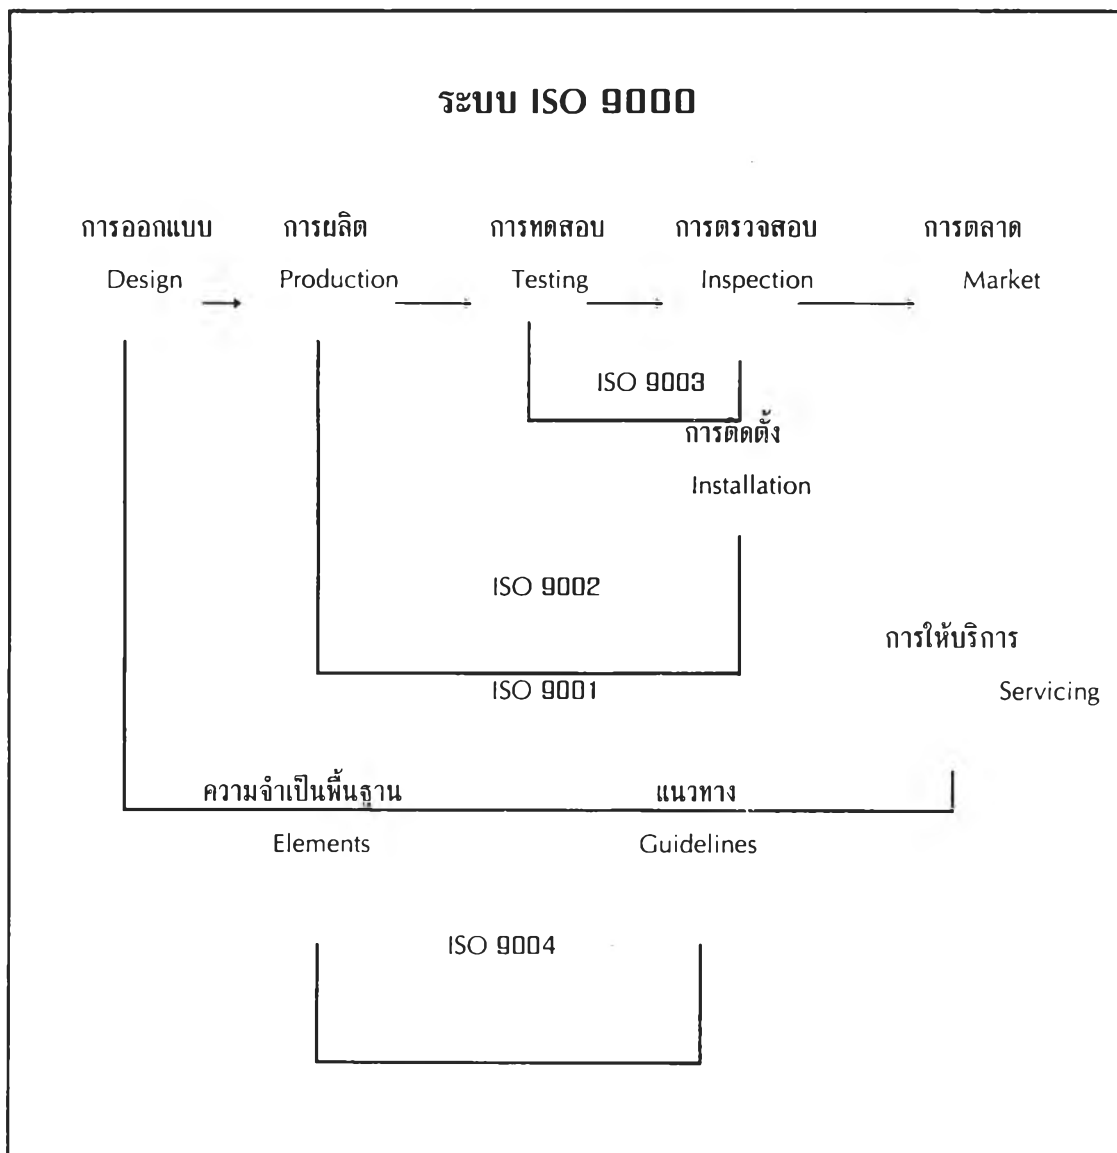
ระบบ ISO 9000

การออกแบบ Design

การผลิต Production

การทดสอบ Testing

การตรวจสอบ Inspection

การตลาด Market

ISO 9003

การติดตั้ง Installation

ISO 9002

การให้บริการ Servicing

ISO 9001

ความจำเป็นพื้นฐาน Elements

แนวทาง Guidelines

ISO 9004